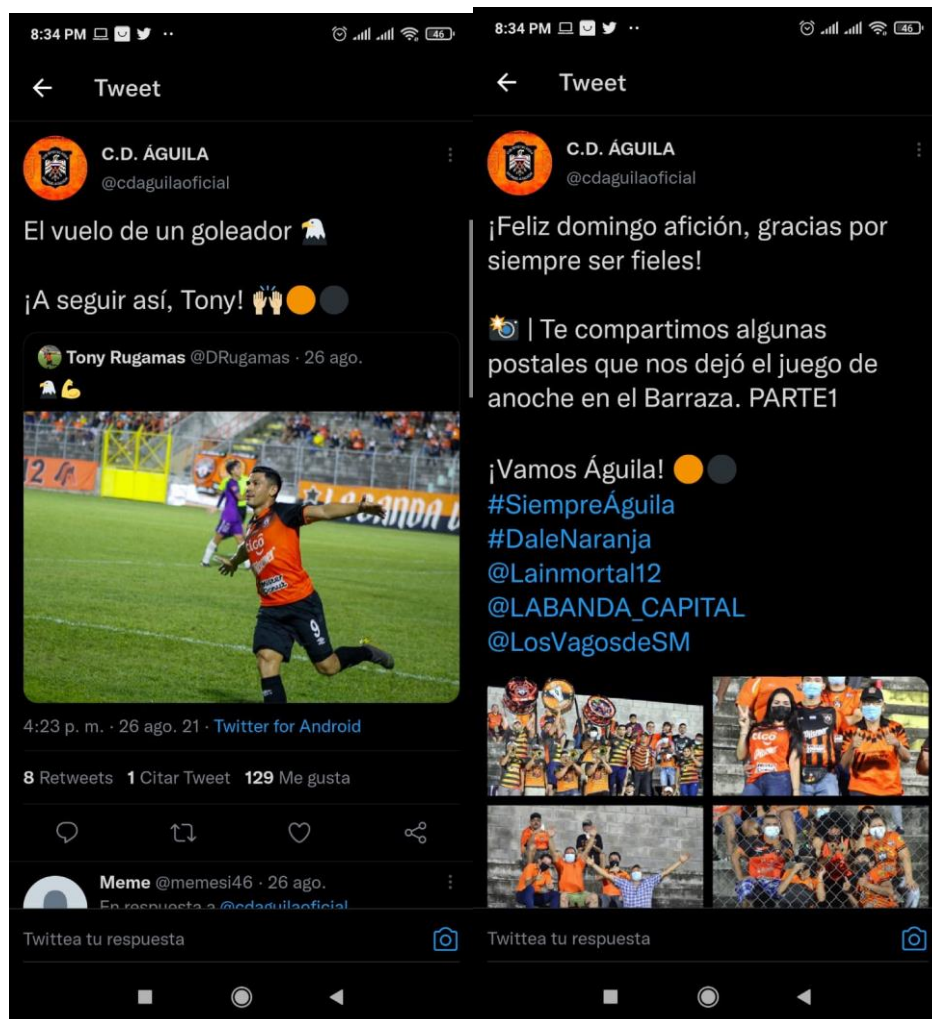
8:34 PM

Tweet

C.D. ÁGUILA
@cdaguilaoficial

El vuelo de un goleador 🦅

¡A seguir así, Tony! 🙌🟠⚫

Tony Rugamas @DRugamas · 26 ago.
🦅💪

4:23 p. m. · 26 ago. 21 · Twitter for Android

8 Retweets 1 Citar Tweet 129 Me gusta

Meme @memesi46 · 26 ago.
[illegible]

Twittea tu respuesta

8:34 PM

Tweet

C.D. ÁGUILA
@cdaguilaoficial

¡Feliz domingo afición, gracias por siempre ser fieles!

📸 | Te compartimos algunas postales que nos dejó el juego de anoche en el Barraza. PARTE1

¡Vamos Águila! 🟠⚫
#SiempreÁguila
#DaleNaranja
@Lainmortal12
@LABANDA_CAPITAL
@LosVagosdeSM

Twittea tu respuesta